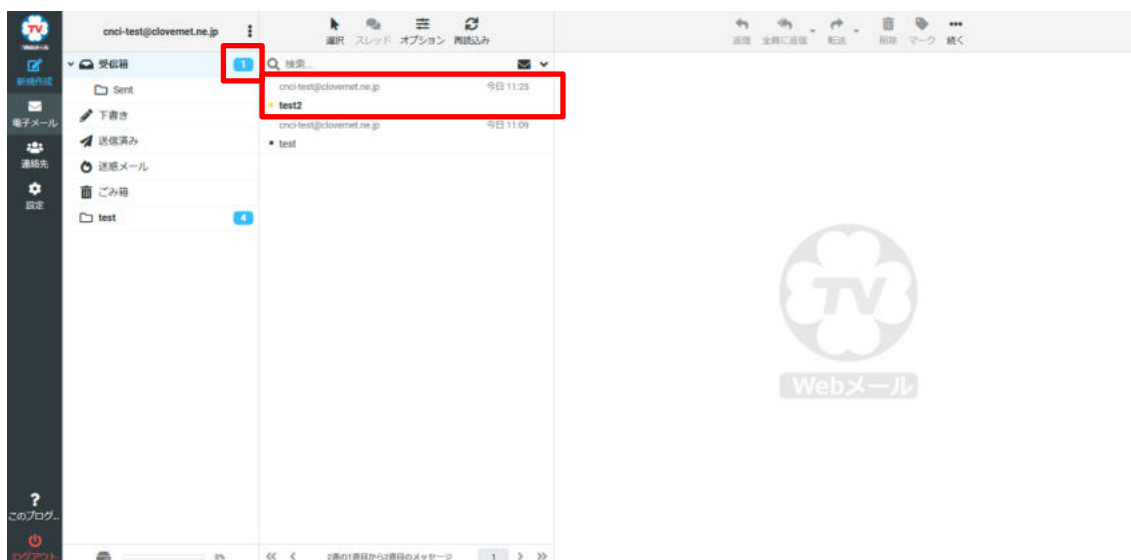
TV
Webメール
新規作成
電子メール
連絡先
設定
cnci-test@clovernet.ne.jp
受信箱 1
Sent
下書き
送信済み
迷惑メール
ごみ箱
test 4
選択 スレッド オプション 再読込み
検索...
cnci-test@clovernet.ne.jp 今日 11:25
test2
cnci-test@clovernet.ne.jp 今日 11:09
test
返信 全員に返信 転送 削除 マーク 続く
TV
Webメール
?
このプログ...
ログアウト
0%
2通の1通目から2通目のメッセージ
1